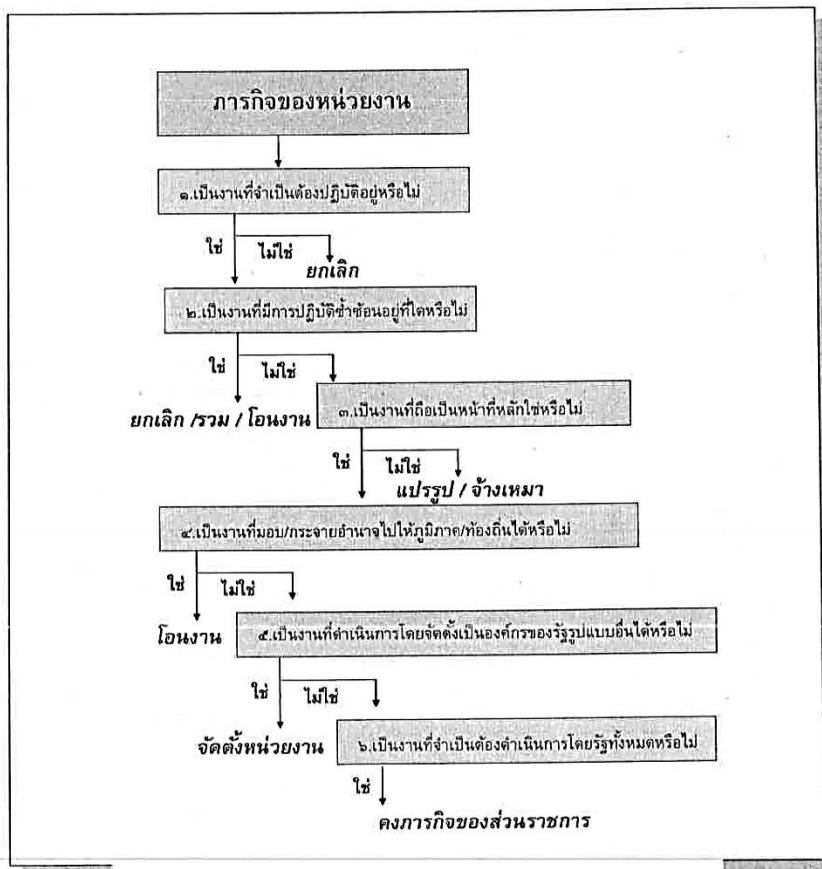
ภารกิจของหน่วยงาน

๑.เป็นงานที่จำเป็นต้องปฏิบัติอยู่หรือไม่

ใช่

ไม่ใช่

ยกเลิก

๒.เป็นงานที่มีการปฏิบัติซ้ำซ้อนอยู่ที่ใดหรือไม่

ใช่

ไม่ใช่

ยกเลิก /รวม / โอนงาน

๓.เป็นงานที่ถือเป็นหน้าที่หลักใช่หรือไม่

ใช่

ไม่ใช่

แปรรูป / จ้างเหมา

๔.เป็นงานที่มอบ/กระจายอำนาจไปให้ภูมิภาค/ท้องถิ่นได้หรือไม่

ใช่

ไม่ใช่

โอนงาน

๕.เป็นงานที่ดำเนินการโดยจัดตั้งเป็นองค์กรของรัฐรูปแบบอื่นได้หรือไม่

ใช่

ไม่ใช่

จัดตั้งหน่วยงาน

๖.เป็นงานที่จำเป็นต้องดำเนินการโดยรัฐทั้งหมดหรือไม่

ใช่

คงภารกิจของส่วนราชการ